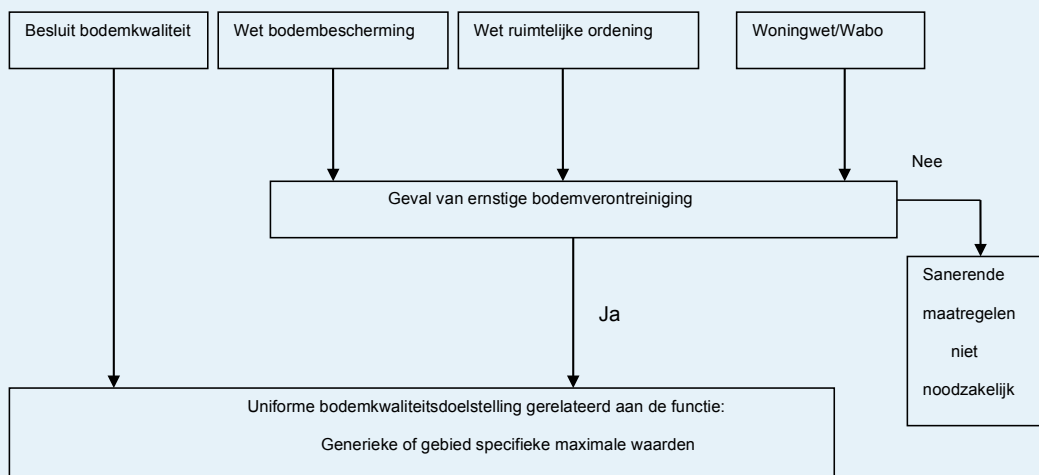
Besluit bodemkwaliteit

Wet bodembescherming

Wet ruimtelijke ordening

Woningwet/Wabo

Nee

Geval van ernstige bodemverontreiniging

Sanerende maatregelen niet noodzakelijk

Ja

Uniforme bodemkwaliteitsdoelstelling gerelateerd aan de functie:

Generieke of gebied specifieke maximale waarden